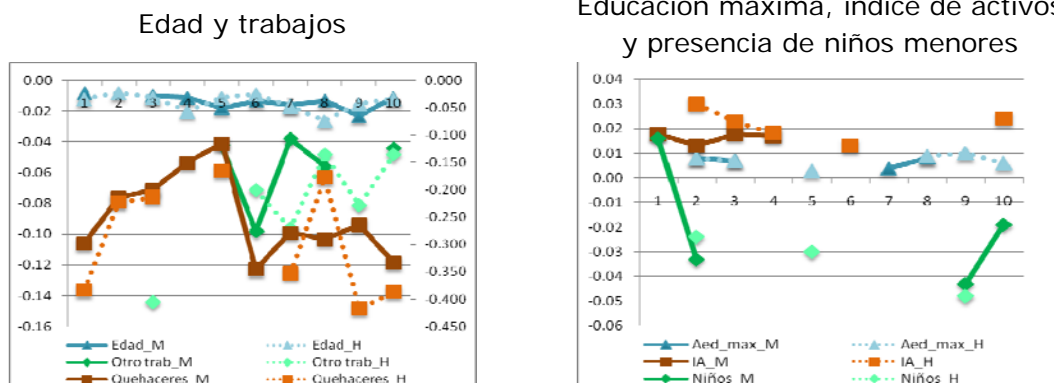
Edad y trabajos

0.00
-0.02
-0.04
-0.06
-0.08
-0.10
-0.12
-0.14
-0.16

0.000
-0.050
-0.100
-0.150
-0.200
-0.250
-0.300
-0.350
-0.400
-0.450

1 2 3 4 5 6 7 8 9 10

Edad_M
Edad_H
Otro trab_M
Otro trab_H
Quehaceres_M
Quehaceres_H

Educación máxima, índice de activos y presencia de niños menores

0.04
0.03
0.02
0.01
0.00
-0.01
-0.02
-0.03
-0.04
-0.05
-0.06

1 2 3 4 5 6 7 8 9 10

Aed_max_M
Aed_max_H
IA_M
IA_H
Niños_M
Niños_H